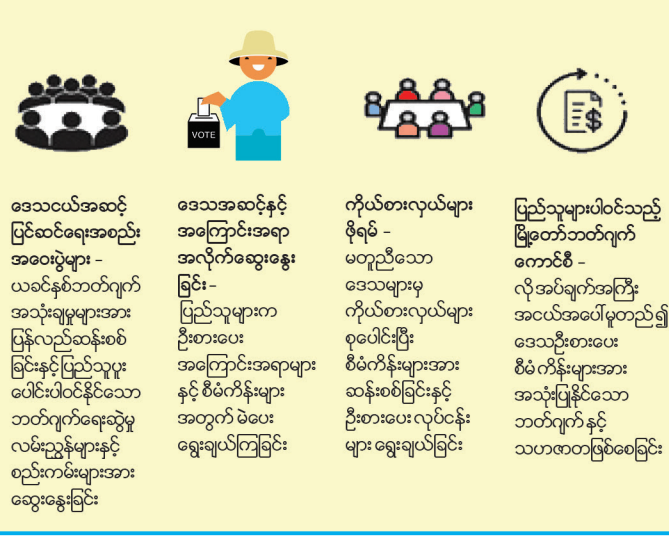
VOTE

ဒေသငယ်အဆင့် ပြင်ဆင်ရေးအစည်း အဝေးပွဲများ – ယခင်နှစ်ဘတ်ဂျက် အသုံးချမှုများအား ပြန်လည်ဆန်းစစ် ခြင်းနှင့်ပြည်သူပူး ပေါင်းပါဝင်နိုင်သော ဘတ်ဂျက်ရေးဆွဲမှု လမ်းညွှန်များနှင့် စည်းကမ်းများအား ဆွေးနွေးခြင်း

ဒေသအဆင့်နှင့် အကြောင်းအရာ အလိုက်ဆွေးနွေး ခြင်း – ပြည်သူများက ဦးစားပေး အကြောင်းအရာများ နှင့် စီမံကိန်းများ အတွက် မဲပေး ရွေးချယ်ကြခြင်း

ကိုယ်စားလှယ်များ ဖိုရမ် – မတူညီသော ဒေသများမှ ကိုယ်စားလှယ်များ စုပေါင်းပြီး စီမံကိန်းများအား ဆန်းစစ်ခြင်းနှင့် ဦးစားပေး လုပ်ငန်း များ ရွေးချယ်ခြင်း

ပြည်သူများပါဝင်သည့် မြို့တော်ဘတ်ဂျက် ကောင်စီ – လိုအပ်ချက်အကြီး အငယ်အပေါ်မူတည်၍ ဒေသဦးစားပေး စီမံကိန်းများအား အသုံးပြုနိုင်သော ဘတ်ဂျက်နှင့် သဟဇာတဖြစ်စေခြင်း